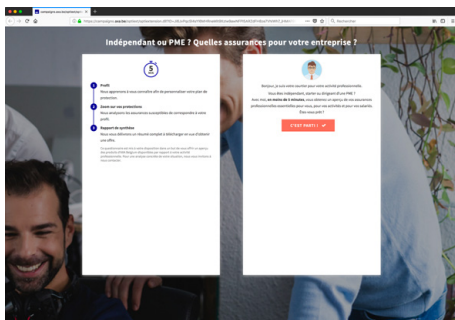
Indépendant ou PME ? Quelles assurances pour votre entreprise ?

5

Profil
Nous apprenons à vous connaître afin de personnaliser votre plan de protection.

Zoom sur vos protections
Nous analysons les assurances susceptibles de correspondre à votre profil.

Rapport de synthèse
Nous vous délivrons un résumé complet à télécharger et un d'obtenir une offre.

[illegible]

Bonjour, je suis votre courtier pour votre activité professionnelle.
Vous êtes indépendant, starter ou dirigeant d'une PME ?
Avec moi, en moins de 5 minutes, vous obtenez un aperçu de vos assurances professionnelles essentielles pour vous, pour vos activités et pour vos salariés.
Êtes-vous prêt ?

C'EST PARTI !

Rechercher